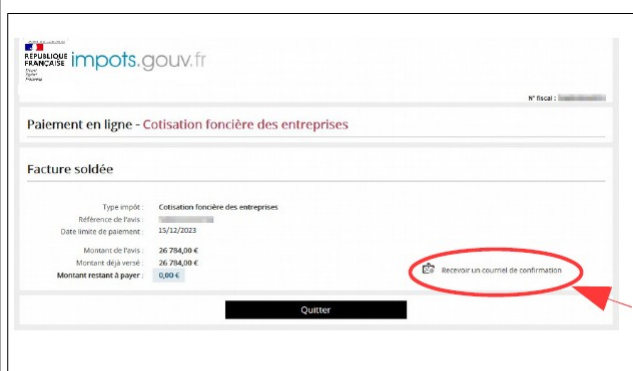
RÉPUBLIQUE FRANÇAISE
Liberté
Égalité
Fraternité

impots.gouv.fr

N° fiscal : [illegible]

Paiement en ligne - Cotisation foncière des entreprises

Facture soldée

Type impôt : Cotisation foncière des entreprises
Référence de l'avis : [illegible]
Date limite de paiement : 15/12/2023

Montant de l'avis : 26 784,00 €
Montant déjà versé : 26 784,00 €
Montant restant à payer : 0,00 €

Recevoir un courriel de confirmation

Quitter